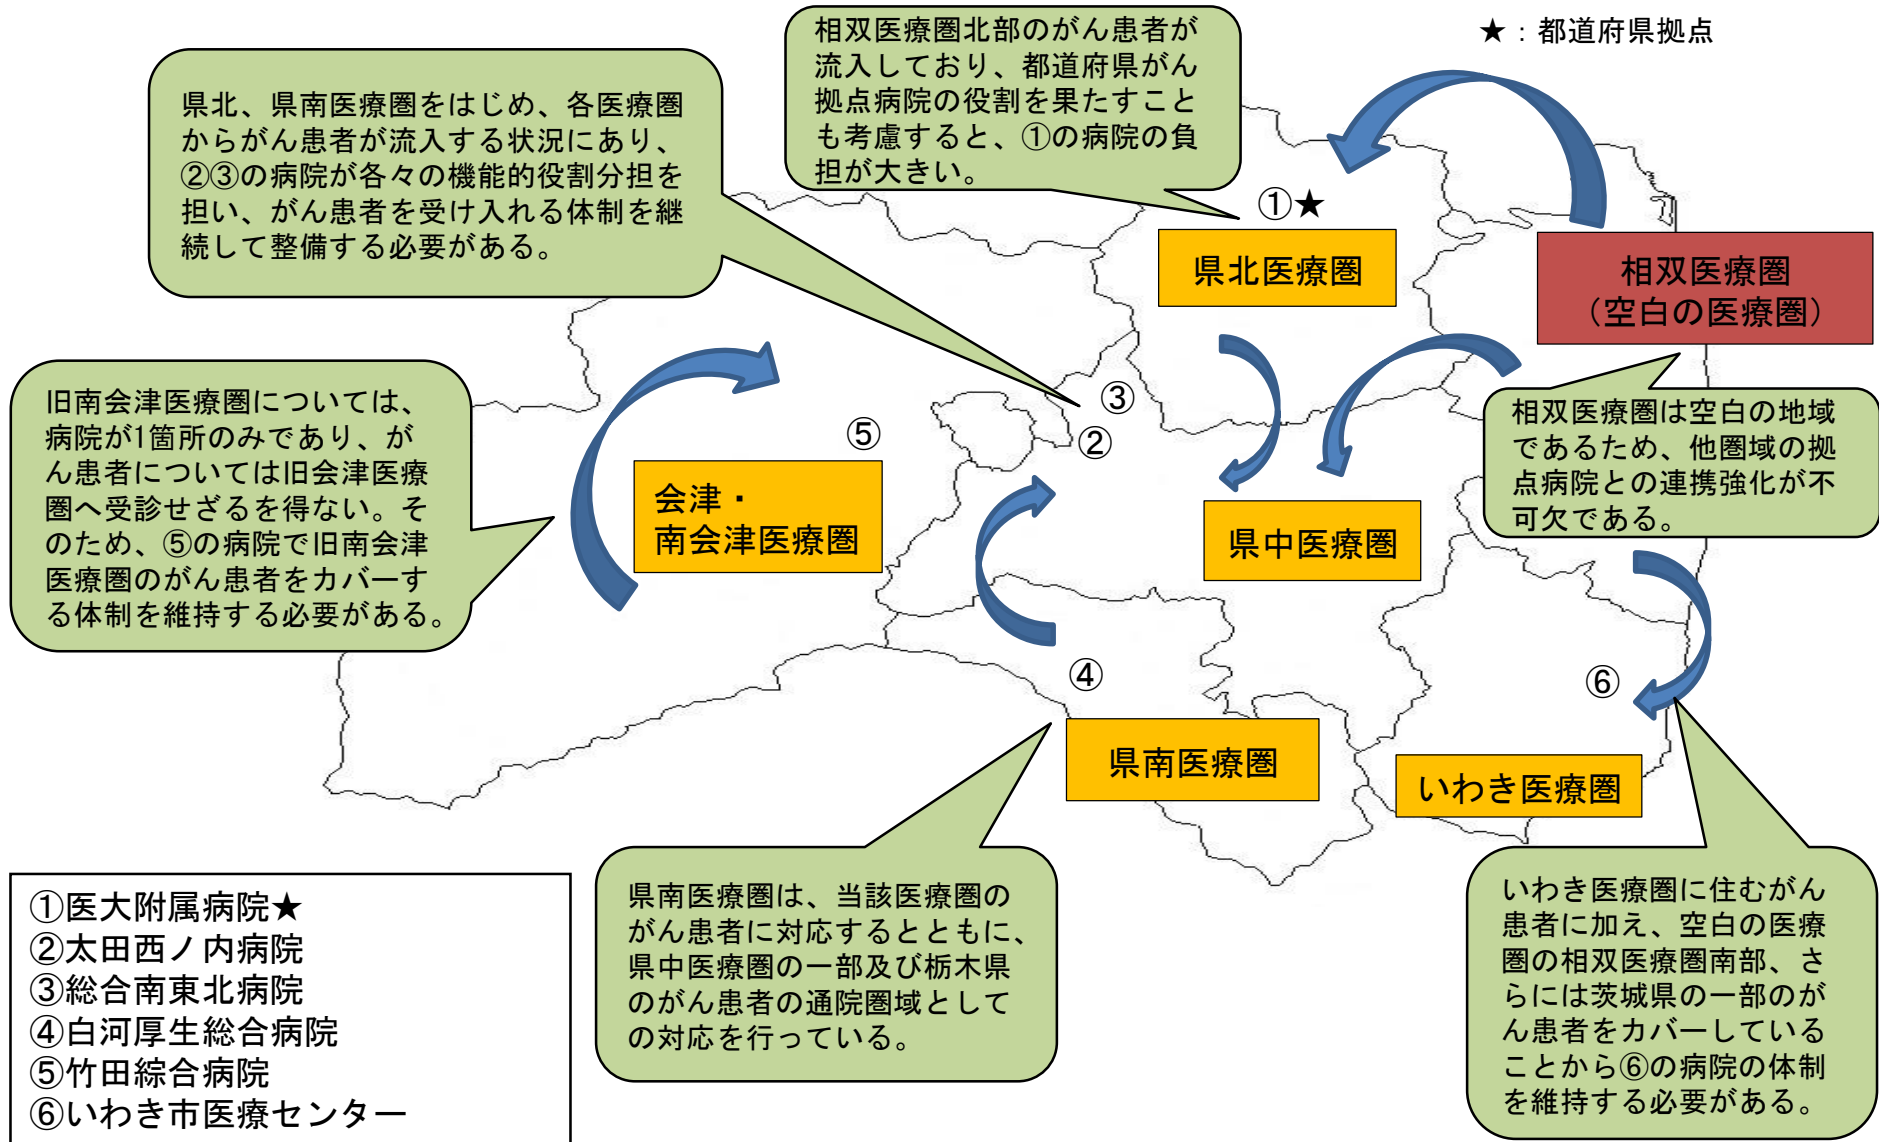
★：都道府県拠点

相双医療圏北部のがん患者が流入しており、都道府県がん拠点病院の役割を果たすことも考慮すると、①の病院の負担が大きい。

県北、県南医療圏をはじめ、各医療圏からがん患者が流入する状況にあり、②③の病院が各々の機能的役割分担を担い、がん患者を受け入れる体制を継続して整備する必要がある。

①★

県北医療圏

相双医療圏
（空白の医療圏）

③

②

⑤

旧南会津医療圏については、病院が1箇所のみであり、がん患者については旧会津医療圏へ受診せざるを得ない。そのため、⑤の病院で旧南会津医療圏のがん患者をカバーする体制を維持する必要がある。

会津・
南会津医療圏

県中医療圏

相双医療圏は空白の地域であるため、他圏域の拠点病院との連携強化が不可欠である。

④

⑥

県南医療圏

いわき医療圏

①医大附属病院★
②太田西ノ内病院
③総合南東北病院
④白河厚生総合病院
⑤竹田綜合病院
⑥いわき市医療センター

県南医療圏は、当該医療圏のがん患者に対応するとともに、県中医療圏の一部及び栃木県のがん患者の通院圏域としての対応を行っている。

いわき医療圏に住むがん患者に加え、空白の医療圏の相双医療圏南部、さらには茨城県の一部のがん患者をカバーしていることから⑥の病院の体制を維持する必要がある。